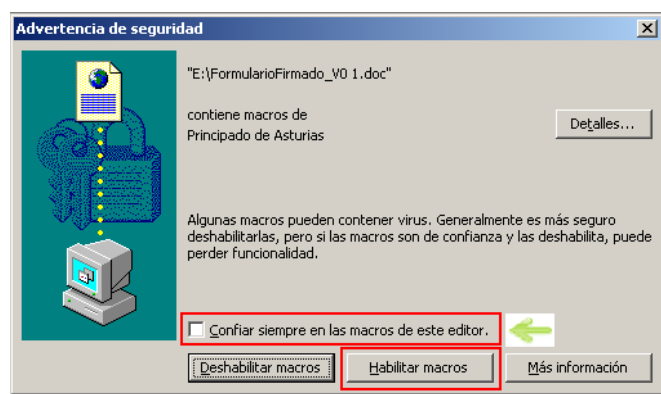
Advertencia de seguridad

"E:\FormularioFirmado_V0 1.doc"

contiene macros de
Principado de Asturias

Detalles...

Algunas macros pueden contener virus. Generalmente es más seguro deshabilitarlas, pero si las macros son de confianza y las deshabilita, puede perder funcionalidad.

Confiar siempre en las macros de este editor.

Deshabilitar macros

Habilitar macros

Más información